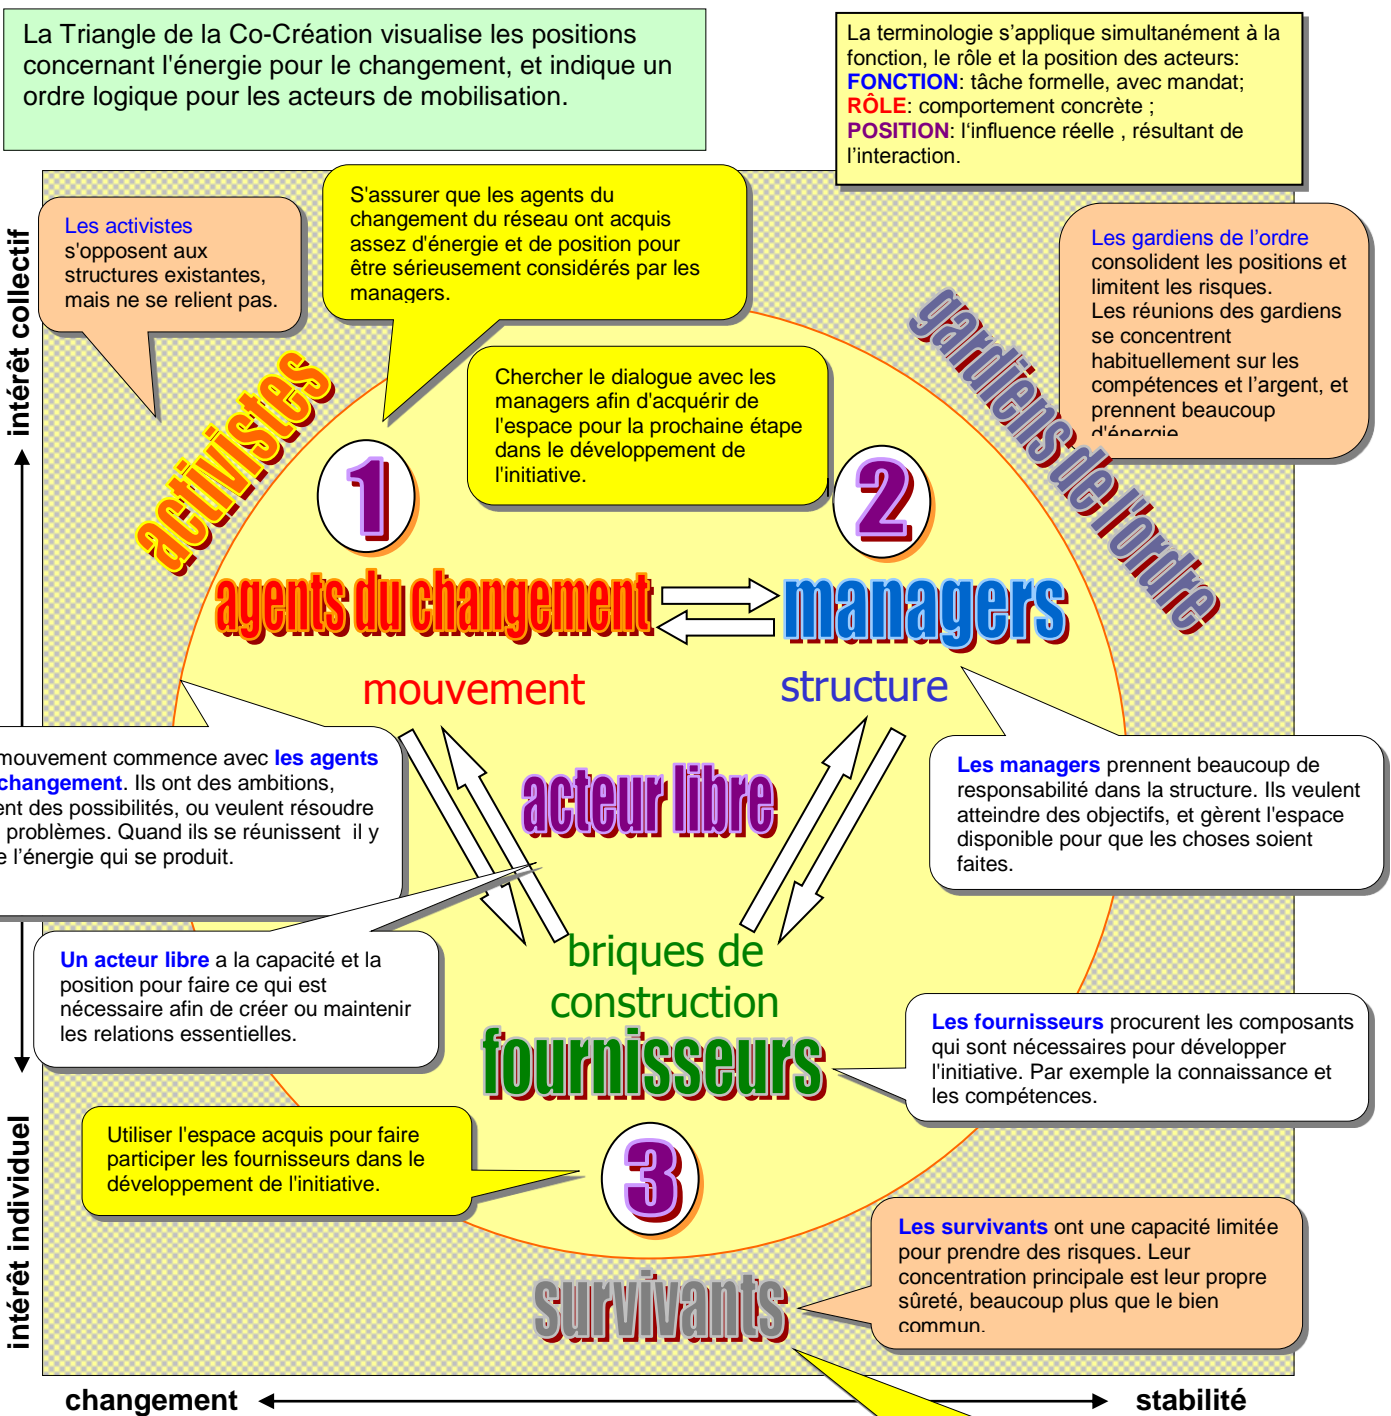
La Triangle de la Co-Création visualise les positions concernant l'énergie pour le changement, et indique un ordre logique pour les acteurs de mobilisation.

La terminologie s'applique simultanément à la fonction, le rôle et la position des acteurs:
FONCTION: tâche formelle, avec mandat;
RÔLE: comportement concrète ;
POSITION: l'influence réelle , résultant de l'interaction.

intérêt collectif

Les activistes s'opposent aux structures existantes, mais ne se relient pas.

S'assurer que les agents du changement du réseau ont acquis assez d'énergie et de position pour être sérieusement considérés par les managers.

Les gardiens de l'ordre consolident les positions et limitent les risques. Les réunions des gardiens se concentrent habituellement sur les compétences et l'argent, et prennent beaucoup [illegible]

gardiens de l'ordre

activistes

Chercher le dialogue avec les managers afin d'acquérir de l'espace pour la prochaine étape dans le développement de l'initiative.

1

2

agents du changement

managers

mouvement

structure

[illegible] mouvement commence avec les agents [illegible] changement. Ils ont des ambitions, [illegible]ent des possibilités, ou veulent résoudre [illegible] problèmes. Quand ils se réunissent il y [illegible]e l'énergie qui se produit.

acteur libre

Les managers prennent beaucoup de responsabilité dans la structure. Ils veulent atteindre des objectifs, et gèrent l'espace disponible pour que les choses soient faites.

Un acteur libre a la capacité et la position pour faire ce qui est nécessaire afin de créer ou maintenir les relations essentielles.

briques de construction

fournisseurs

Les fournisseurs procurent les composants qui sont nécessaires pour développer l'initiative. Par exemple la connaissance et les compétences.

intérêt individuel

Utiliser l'espace acquis pour faire participer les fournisseurs dans le développement de l'initiative.

3

Les survivants ont une capacité limitée pour prendre des risques. Leur concentration principale est leur propre sûreté, beaucoup plus que le bien commun.

survivants

changement

stabilité